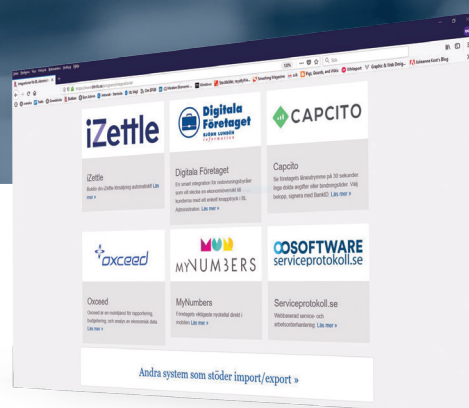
iZettle

iZettle
Bokför din iZettle-försäljning automatiskt Läs mer »

Digitala Företaget
BJÖRN LUNDÉN INFORMATION

Digitala Företaget
En smart integration för redovisningsbyråer som vill skicka en ekonomirapport till kundens mail vid enbart knapptryck i BL Administration Läs mer »

CAPCITO

Capcito
Se företagets lånealternativ på 30 sekunder. Inga dolda avgifter eller bindningstider. Välj belopp, signera med BankID. Läs mer »

oxceed

Oxceed
Oxceed är en molntjänst för rapportering, budgetering, och analys av ekonomisk data. Läs mer »

MYNUMBERS

MyNumbers
Företagets viktigaste nyckeltal direkt i mobilen Läs mer »

SOFTWARE
serviceprotokoll.se

Serviceprotokoll.se
Webbaserad service- och arbetsorderhantering. Läs mer »

Andra system som stöder import/export »